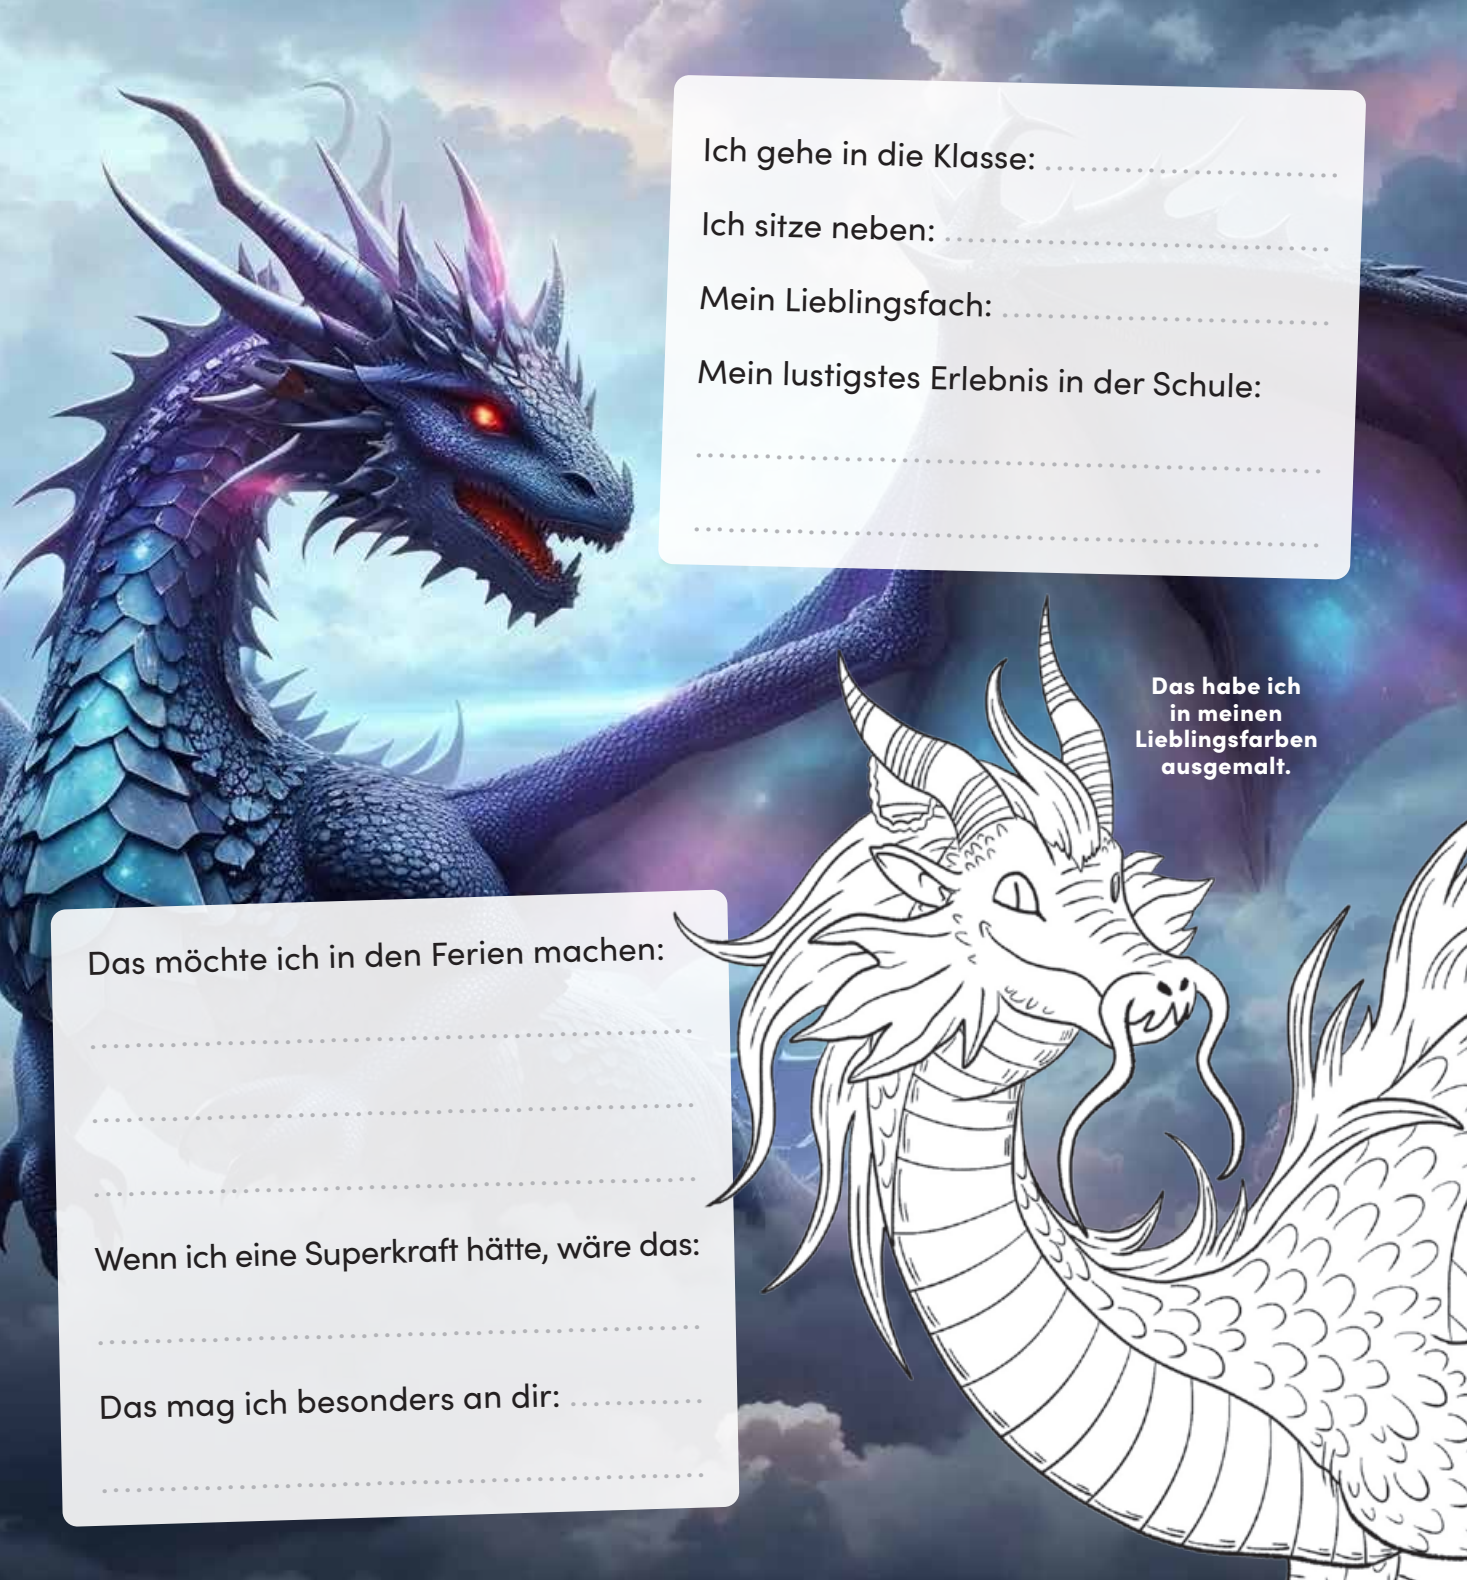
Ich gehe in die Klasse: ..............................

Ich sitze neben: ..............................

Mein Lieblingsfach: ..............................

Mein lustigstes Erlebnis in der Schule:

..............................................................

..............................................................

Das habe ich in meinen Lieblingsfarben ausgemalt.

Das möchte ich in den Ferien machen:

..............................................................

..............................................................

..............................................................

Wenn ich eine Superkraft hätte, wäre das:

..............................................................

Das mag ich besonders an dir: ..............

..............................................................